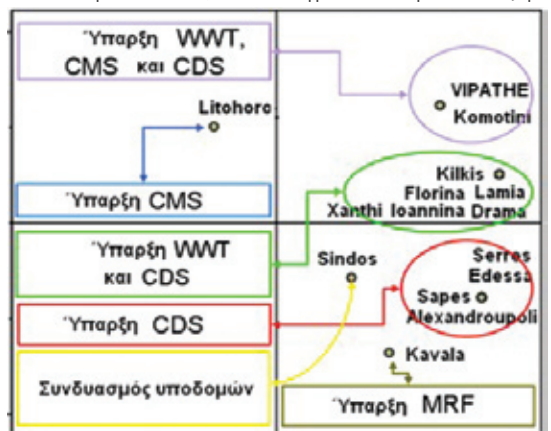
Ύπαρξη WWT, CMS και CDS

VIPATHE
Komotini

Litohoro

Ύπαρξη CMS

Kilkis
Florina Lamia
Xanthi Ioannina Drama

Ύπαρξη WWT και CDS

Sindos

Serres
Edessa
Sapes
Alexandroupoli

Ύπαρξη CDS

Kavala

Συνδυασμός υποδομών

Ύπαρξη MRF